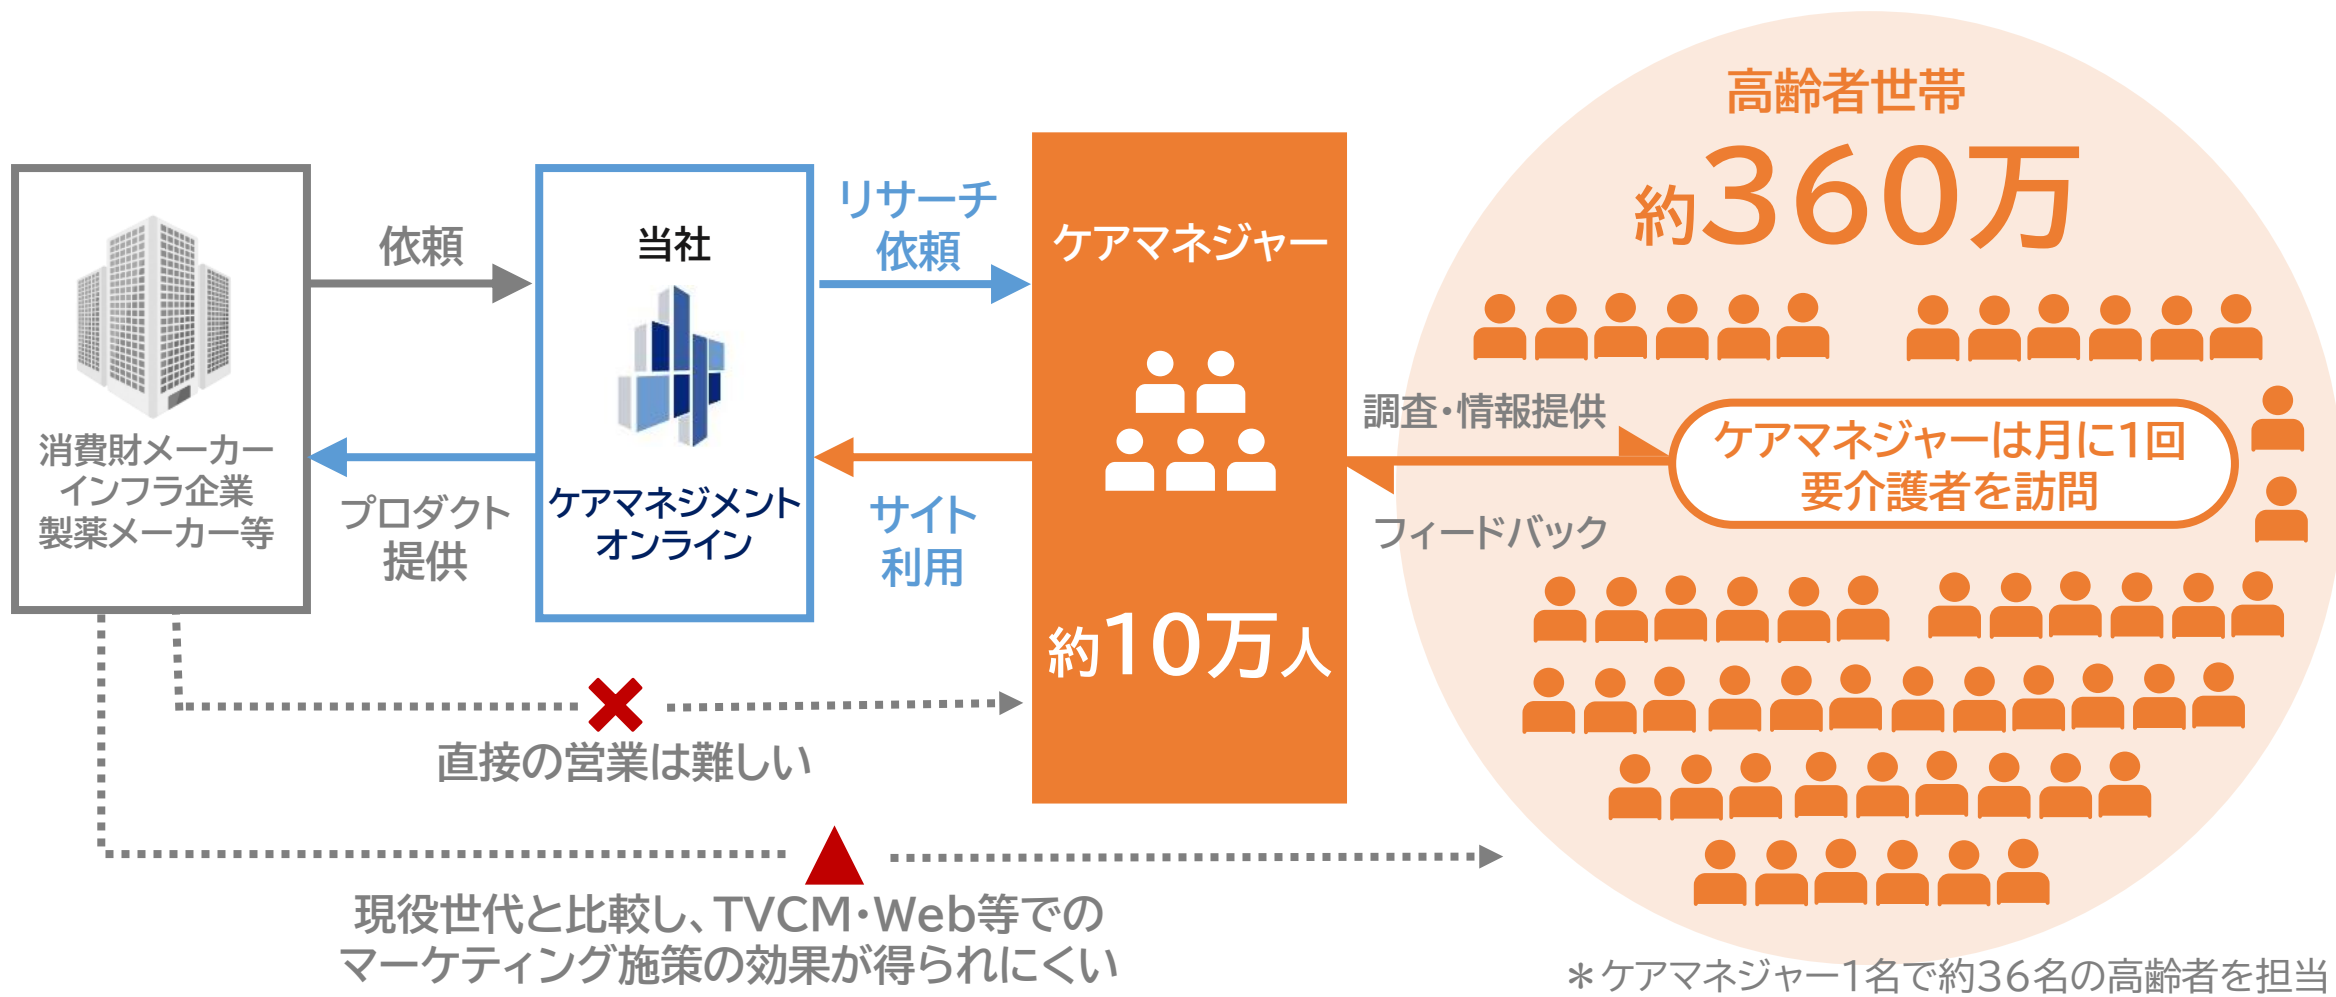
消費財メーカー
インフラ企業
製薬メーカー等

依頼

プロダクト
提供

当社

ケアマネジメント
オンライン

リサーチ
依頼

サイト
利用

ケアマネジャー

約10万人

調査・情報提供

フィードバック

高齢者世帯
約360万

ケアマネジャーは月に1回
要介護者を訪問

直接の営業は難しい

現役世代と比較し、TVCM・Web等での
マーケティング施策の効果が得られにくい

＊ケアマネジャー1名で約36名の高齢者を担当